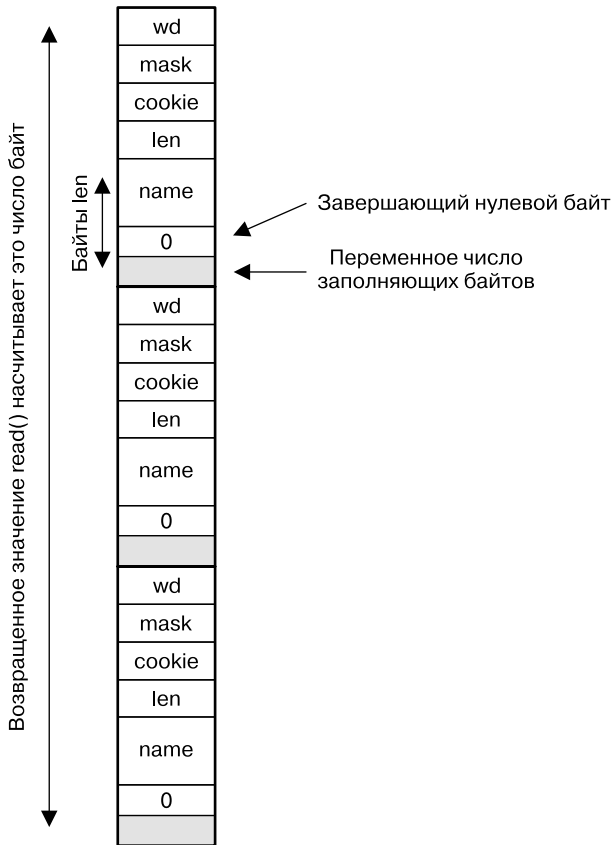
Возвращенное значение read() насчитывает это число байт

Байты len

wd
mask
cookie
len
name
0

Завершающий нулевой байт

Переменное число заполняющих байтов

wd
mask
cookie
len
name
0

wd
mask
cookie
len
name
0